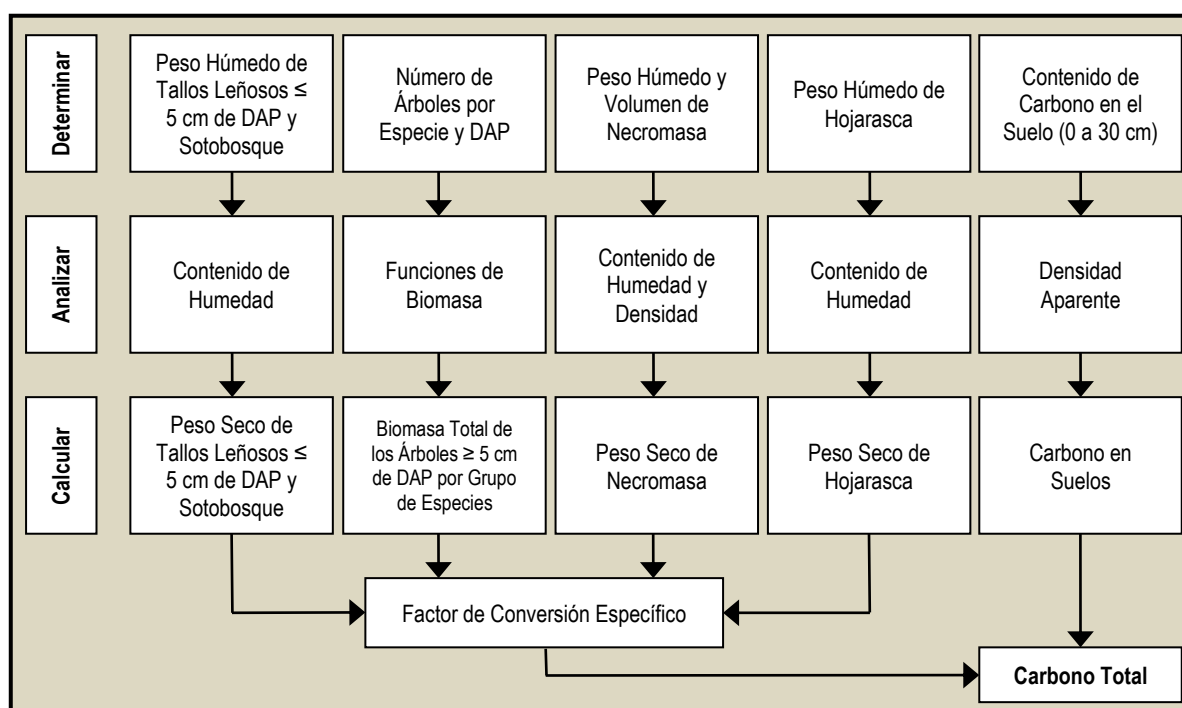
Determinar

Peso Húmedo de Tallos Leñosos ≤ 5 cm de DAP y Sotobosque

Número de Árboles por Especie y DAP

Peso Húmedo y Volumen de Necromasa

Peso Húmedo de Hojarasca

Contenido de Carbono en el Suelo (0 a 30 cm)

Analizar

Contenido de Humedad

Funciones de Biomasa

Contenido de Humedad y Densidad

Contenido de Humedad

Densidad Aparente

Calcular

Peso Seco de Tallos Leñosos ≤ 5 cm de DAP y Sotobosque

Biomasa Total de los Árboles ≥ 5 cm de DAP por Grupo de Especies

Peso Seco de Necromasa

Peso Seco de Hojarasca

Carbono en Suelos

Factor de Conversión Específico

Carbono Total